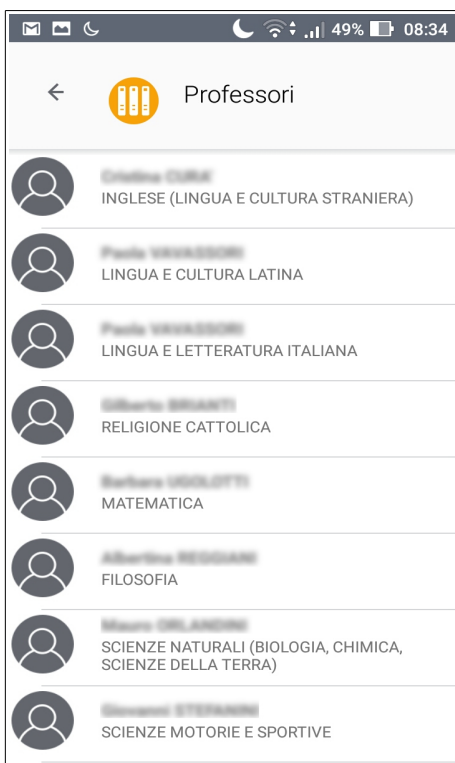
49% 08:34

Professori

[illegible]
INGLESE (LINGUA E CULTURA STRANIERA)

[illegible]
LINGUA E CULTURA LATINA

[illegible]
LINGUA E LETTERATURA ITALIANA

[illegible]
RELIGIONE CATTOLICA

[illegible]
MATEMATICA

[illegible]
FILOSOFIA

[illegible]
SCIENZE NATURALI (BIOLOGIA, CHIMICA, SCIENZE DELLA TERRA)

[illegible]
SCIENZE MOTORIE E SPORTIVE